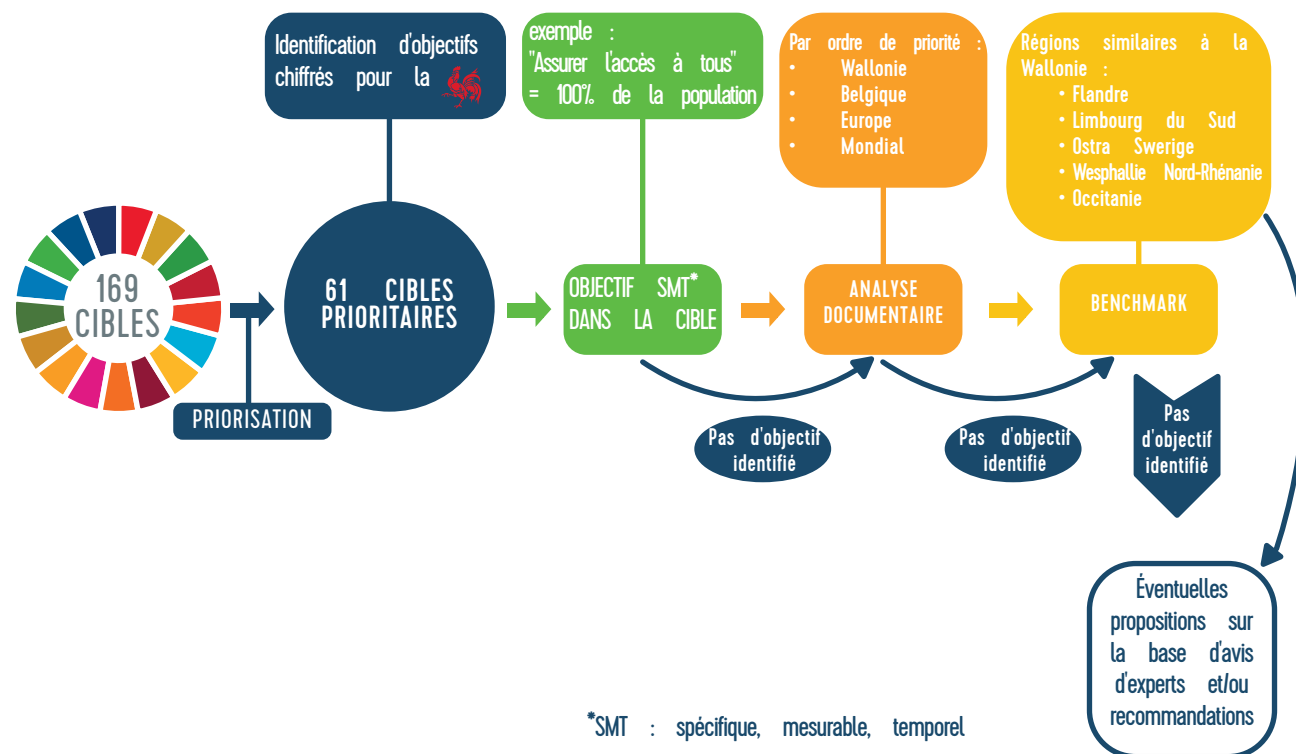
Identification d'objectifs chiffrés pour la

exemple : "Assurer l'accès à tous" = 100% de la population

Par ordre de priorité :
- Wallonie
- Belgique
- Europe
- Mondial

Régions similaires à la Wallonie :
- Flandre
- Limbourg du Sud
- Ostra Swerige
- Wesphallie Nord-Rhénanie
- Occitanie

169 CIBLES

PRIORISATION

61 CIBLES PRIORITAIRES

OBJECTIF SMT* DANS LA CIBLE

ANALYSE DOCUMENTAIRE

BENCHMARK

Pas d'objectif identifié

Pas d'objectif identifié

Pas d'objectif identifié

Éventuelles propositions sur la base d'avis d'experts et/ou recommandations

*SMT : spécifique, mesurable, temporel